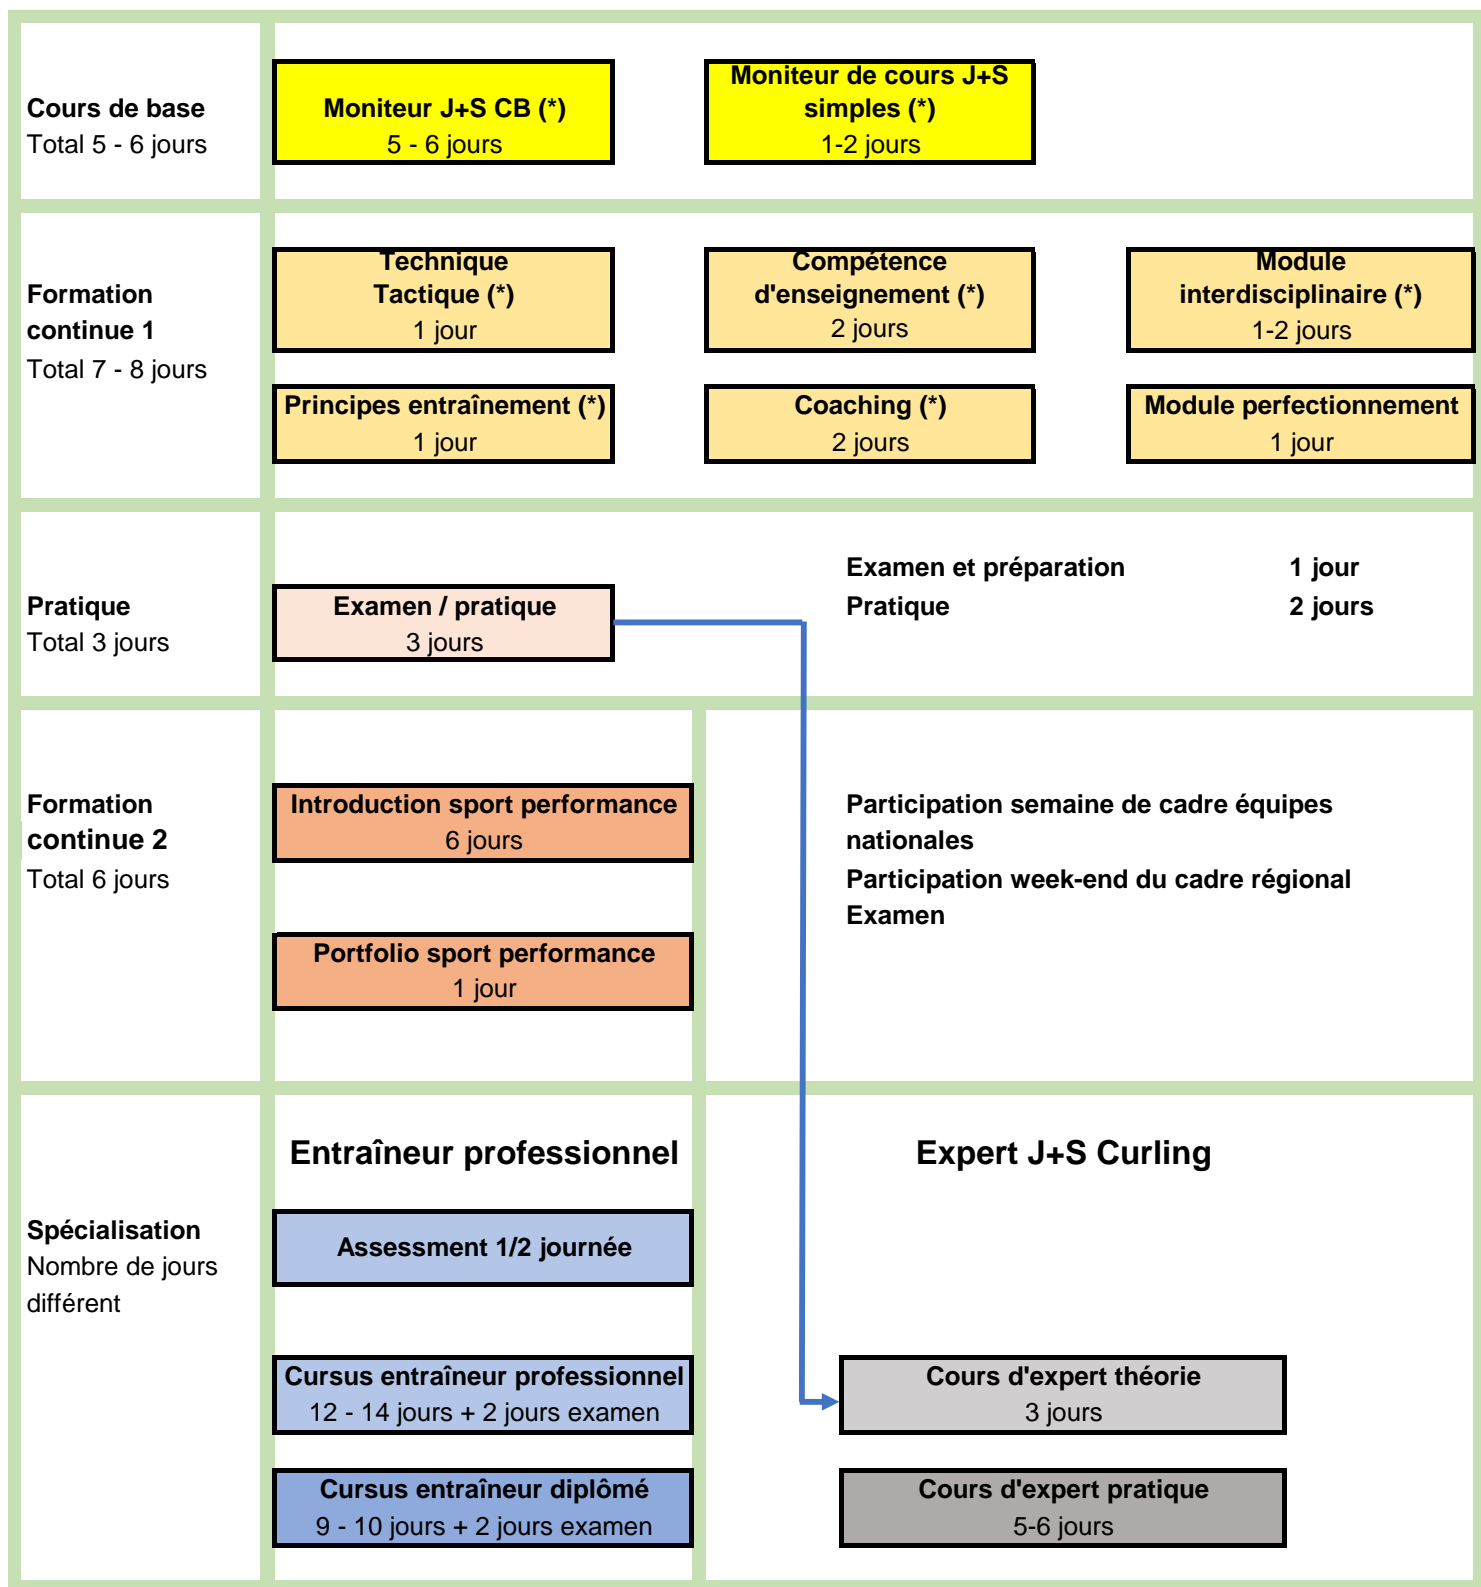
Cours de base
Total 5 - 6 jours

Moniteur J+S CB (*)
5 - 6 jours

Moniteur de cours J+S simples (*)
1-2 jours

Formation continue 1
Total 7 - 8 jours

Technique Tactique (*)
1 jour

Compétence d'enseignement (*)
2 jours

Module interdisciplinaire (*)
1-2 jours

Principes entraînement (*)
1 jour

Coaching (*)
2 jours

Module perfectionnement
1 jour

Pratique
Total 3 jours

Examen / pratique
3 jours

Examen et préparation 1 jour
Pratique 2 jours

Formation continue 2
Total 6 jours

Introduction sport performance
6 jours

Portfolio sport performance
1 jour

Participation semaine de cadre équipes nationales
Participation week-end du cadre régional
Examen

Spécialisation
Nombre de jours différent

Entraîneur professionnel

Expert J+S Curling

Assessment 1/2 journée

Cursus entraîneur professionnel
12 - 14 jours + 2 jours examen

Cours d'expert théorie
3 jours

Cursus entraîneur diplômé
9 - 10 jours + 2 jours examen

Cours d'expert pratique
5-6 jours